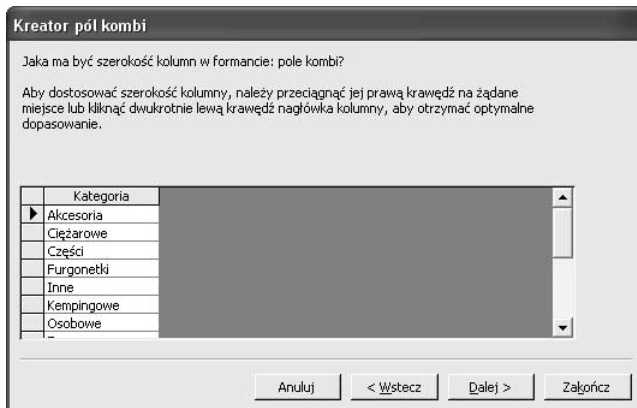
Kreator pól kombi

Jaka ma być szerokość kolumn w formancie: pole kombi?

Aby dostosować szerokość kolumny, należy przeciągnąć jej prawą krawędź na żądane miejsce lub kliknąć dwukrotnie lewą krawędź nagłówka kolumny, aby otrzymać optymalne dopasowanie.

| Kategoria |
|---|
| Akcesoria |
| Ciężarowe |
| Części |
| Furgonetki |
| Inne |
| Kempingowe |
| Osobowe |

Anuluj | < Wstecz | Dalej > | Zakończ